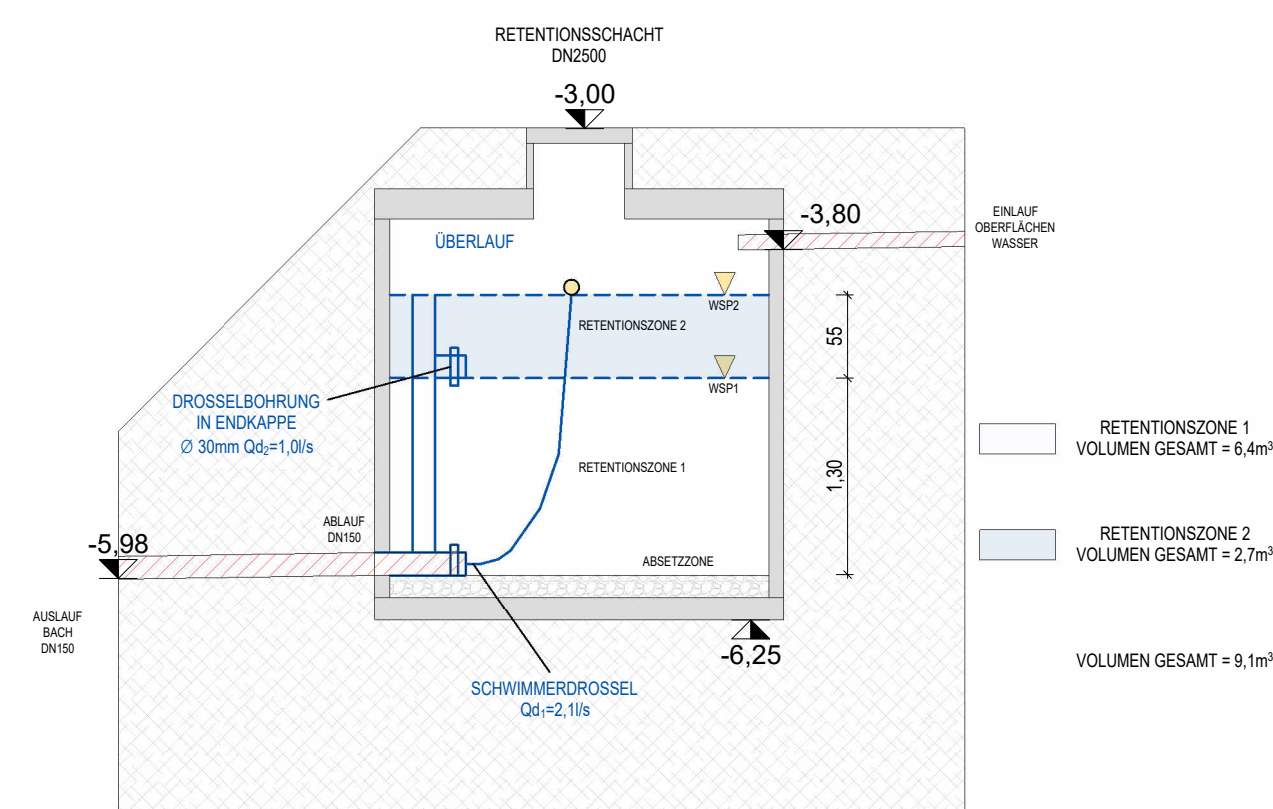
RETENTIONSSCHACHT
DN2500

-3,00

-3,80

EINLAUF
OBERFLÄCHEN
WASSER

ÜBERLAUF

WSP2

RETENTIONSZONE 2

55

WSP1

DROSSELBOHRUNG
IN ENDKAPPE
Ø 30mm Qd$_2$=1,0l/s

RETENTIONSZONE 1

1,30

ABLAUF
DN150

-5,98

ABSETZZONE

AUSLAUF
BACH
DN150

-6,25

SCHWIMMERDROSSEL
Qd$_1$=2,1l/s

RETENTIONSZONE 1
VOLUMEN GESAMT = 6,4m$^3$

RETENTIONSZONE 2
VOLUMEN GESAMT = 2,7m$^3$

VOLUMEN GESAMT = 9,1m$^3$